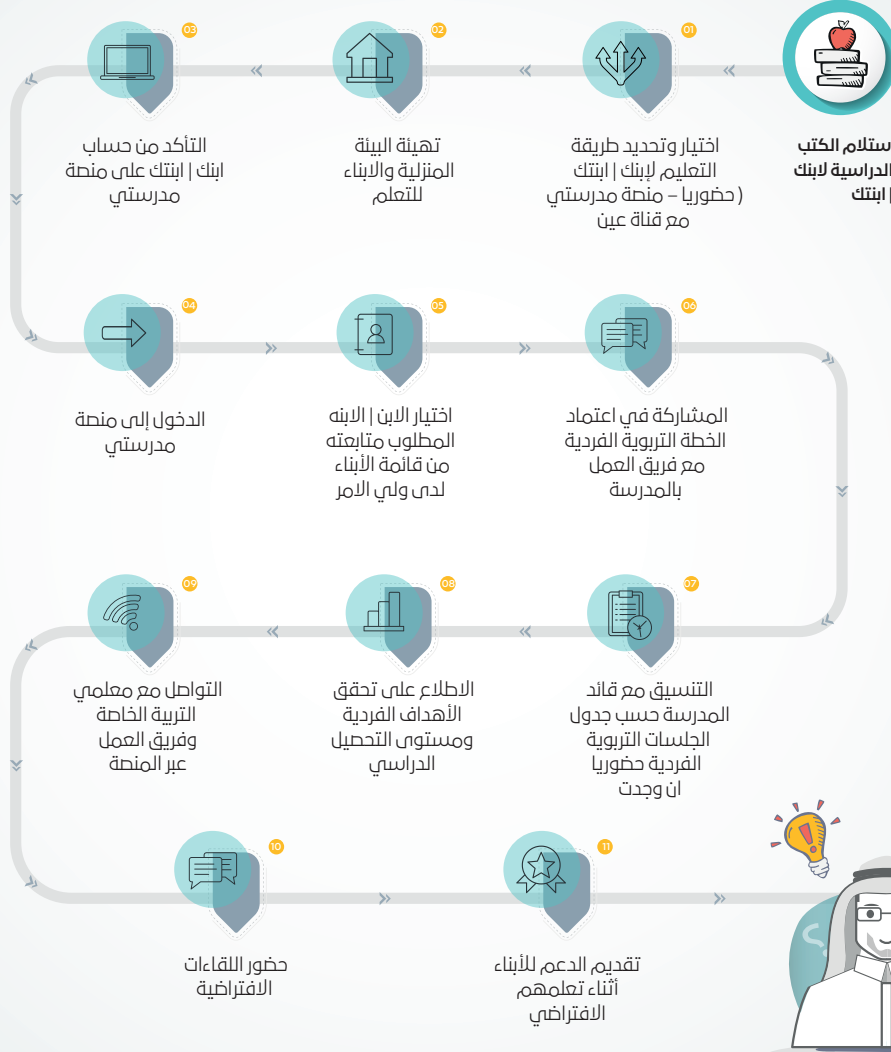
استلام الكتب الدراسية لابنك | ابنتك

01
اختيار وتحديد طريقة التعليم لإبنك | ابنتك ( حضوريا – منصة مدرستي مع قناة عين

02
تهيئة البيئة المنزلية والابناء للتعلم

03
التأكد من حساب ابنك | ابنتك على منصة مدرستي

04
الدخول إلى منصة مدرستي

05
اختيار الابن | الابنه المطلوب متابعته من قائمة الأبناء لدى ولي الامر

06
المشاركة في اعتماد الخطة التربوية الفردية مع فريق العمل بالمدرسة

07
التنسيق مع قائد المدرسة حسب جدول الجلسات التربوية الفردية حضوريا ان وجدت

08
الاطلاع على تحقق الأهداف الفردية ومستوى التحصيل الدراسي

09
التواصل مع معلمي التربية الخاصة وفريق العمل عبر المنصة

10
حضور اللقاءات الافتراضية

11
تقديم الدعم للأبناء أثناء تعلمهم الافتراضي